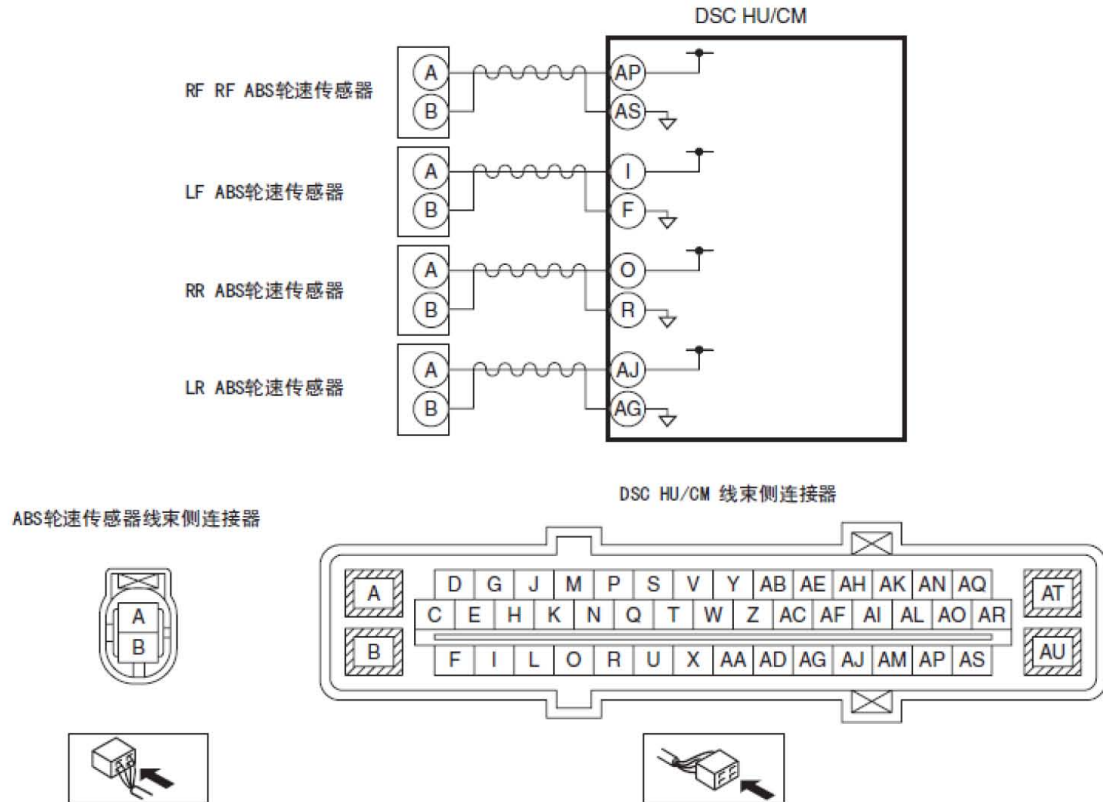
DSC HU/CM

RF RF ABS轮速传感器
A
B
AP
AS

LF ABS轮速传感器
A
B
I
F

RR ABS轮速传感器
A
B
O
R

LR ABS轮速传感器
A
B
AJ
AG

ABS轮速传感器线束侧连接器
A
B

DSC HU/CM 线束侧连接器
A
B
D G J M P S V Y AB AE AH AK AN AQ
C E H K N Q T W Z AC AF AI AL AO AR
F I L O R U X AA AD AG AJ AM AP AS
AT
AU